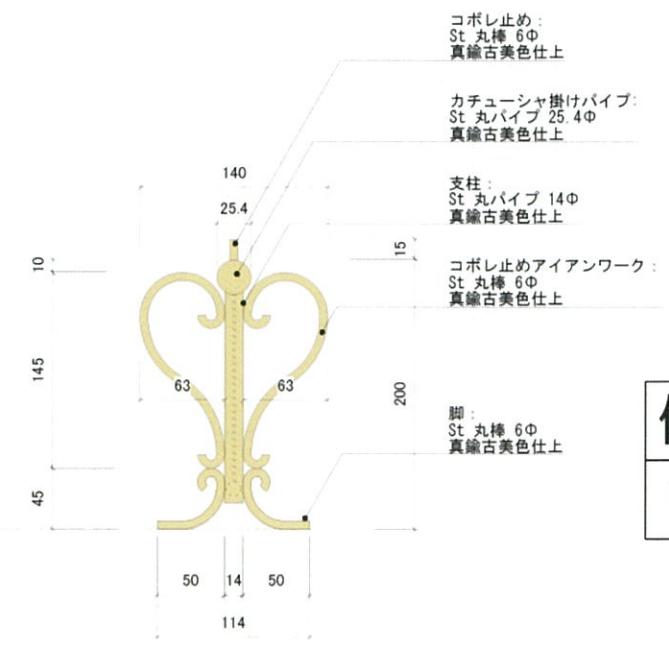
コボレ止め:
St 丸棒 6Φ
真鍮古美色仕上

カチューシャ掛けパイプ:
St 丸パイプ 25.4Φ
真鍮古美色仕上

支柱:
St 丸パイプ 14Φ
真鍮古美色仕上

コボレ止めアイアンワーク:
St 丸棒 6Φ
真鍮古美色仕上

脚:
St 丸棒 6Φ
真鍮古美色仕上

140
25.4
15
10
145
63
63
200
45
50
14
50
114